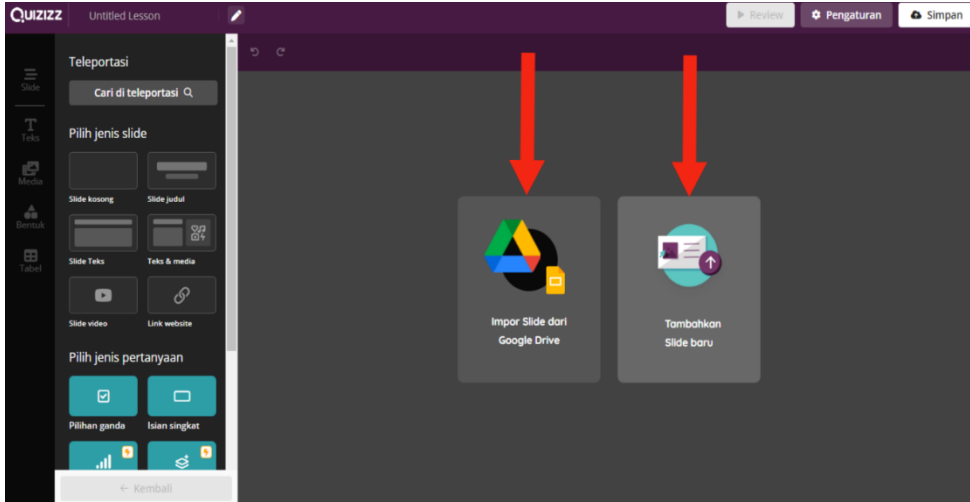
QUIZIZZ Untitled Lesson

Review Pengaturan Simpan

Slide
Teks
Media
Bentuk
Tabel

Teleportasi
Cari di teleportasi

Pilih jenis slide
Slide kosong
Slide judul
Slide Teks
Teks & media
Slide video
Link website

Pilih jenis pertanyaan
Pilihan ganda
Isian singkat

← Kembali

Impor Slide dari Google Drive

Tambahkan Slide baru